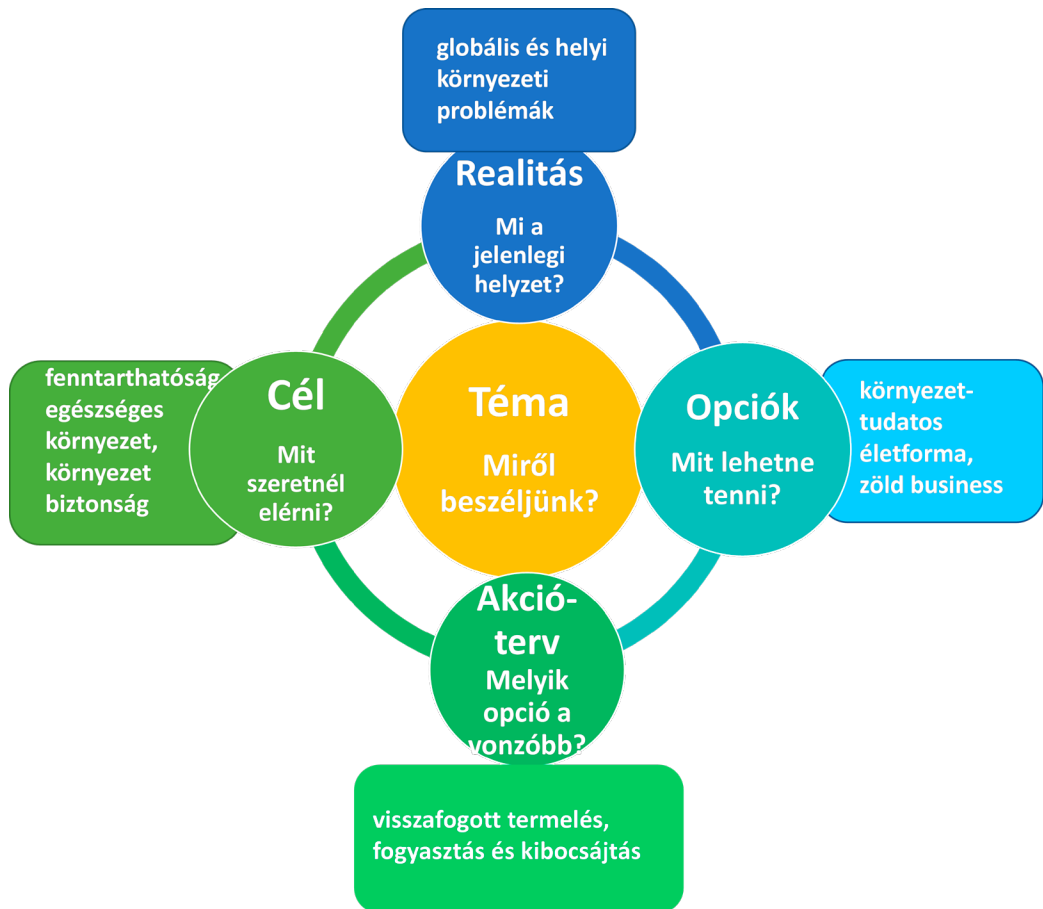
globális és helyi környezeti problémák

Realitás

Mi a jelenlegi helyzet?

fenntarthatóság egészséges környezet, környezet biztonság

Cél

Mit szeretnél elérni?

Téma

Miről beszéljünk?

Opciók

Mit lehetne tenni?

környezet-tudatos életforma, zöld business

Akció-terv

Melyik opció a vonzóbb?

visszafogott termelés, fogyasztás és kibocsájtás